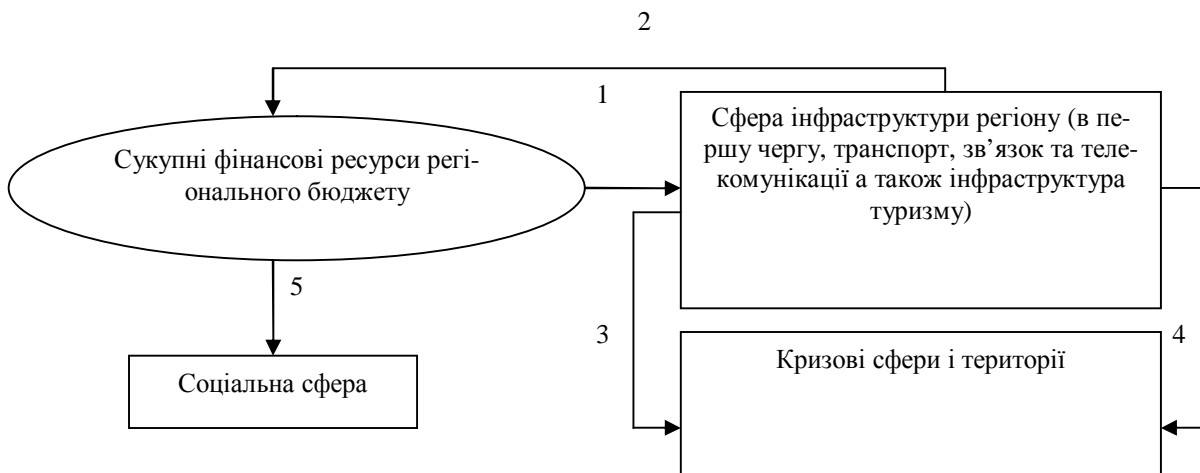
2

1

Сукупні фінансові ресурси регіонального бюджету

Сфера інфраструктури регіону (в першу чергу, транспорт, зв’язок та телекомунікації а також інфраструктура туризму)

5

3

4

Соціальна сфера

Кризові сфери і території